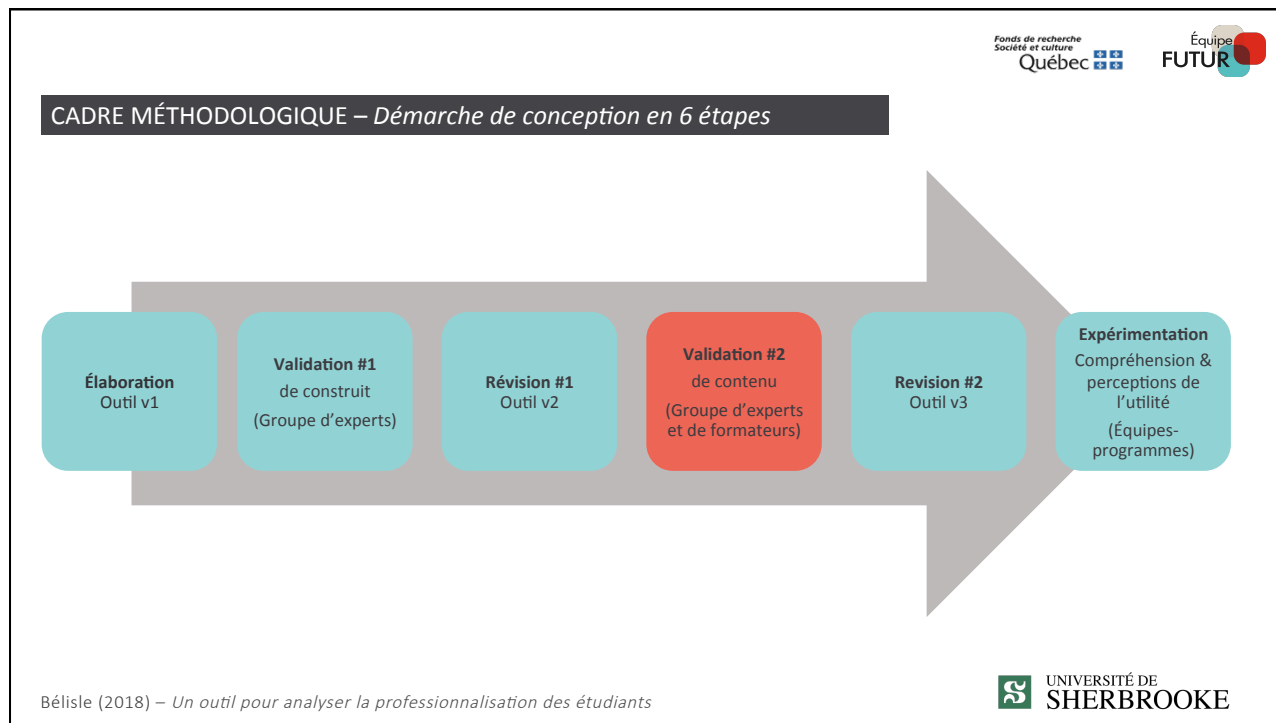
Fonds de recherche
Société et culture
Québec

Équipe
FUTUR

CADRE MÉTHODOLOGIQUE – *Démarche de conception en 6 étapes*

**Élaboration**
Outil v1

**Validation #1**
de construit
(Groupe d'experts)

**Révision #1**
Outil v2

**Validation #2**
de contenu
(Groupe d'experts et de formateurs)

**Revision #2**
Outil v3

**Expérimentation**
Compréhension & perceptions de l'utilité
(Équipes-programmes)

Bélisle (2018) – *Un outil pour analyser la professionnalisation des étudiants*

UNIVERSITÉ DE
SHERBROOKE